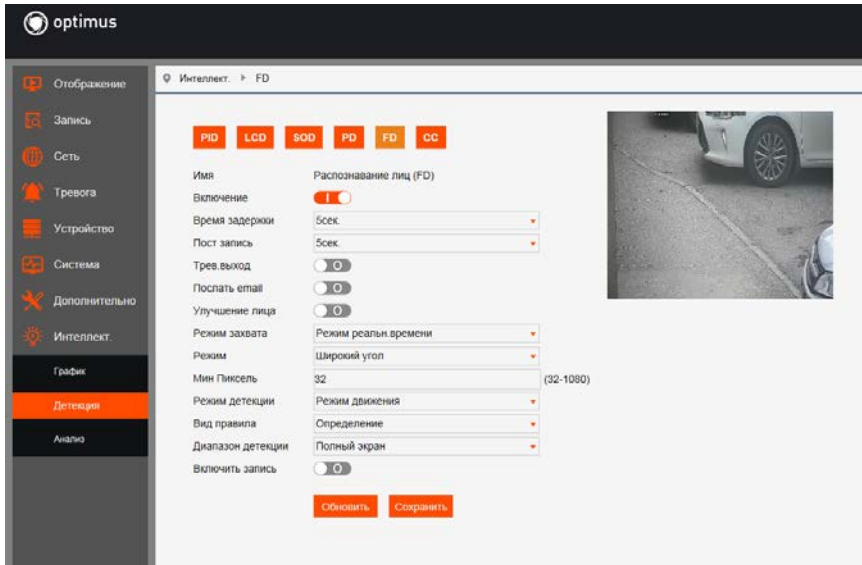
optimus

Отображение
Запись
Сеть
Тревога
Устройство
Система
Дополнительно
Интеллект.
График
Детекция
Анализ

Интеллект. ▸ FD

PID LCD SOD PD FD CC

Имя Распознавание лиц (FD)
Включение I
Время задержки 5сек.
Пост запись 5сек.
Трев.выход O
Послать email O
Улучшение лица O
Режим захвата Режим реальн.времени
Режим Широкий угол
Мин Пиксель 32 (32-1080)
Режим детекции Режим движения
Вид правила Определение
Диапазон детекции Полный экран
Включить запись O

Обновить Сохранить